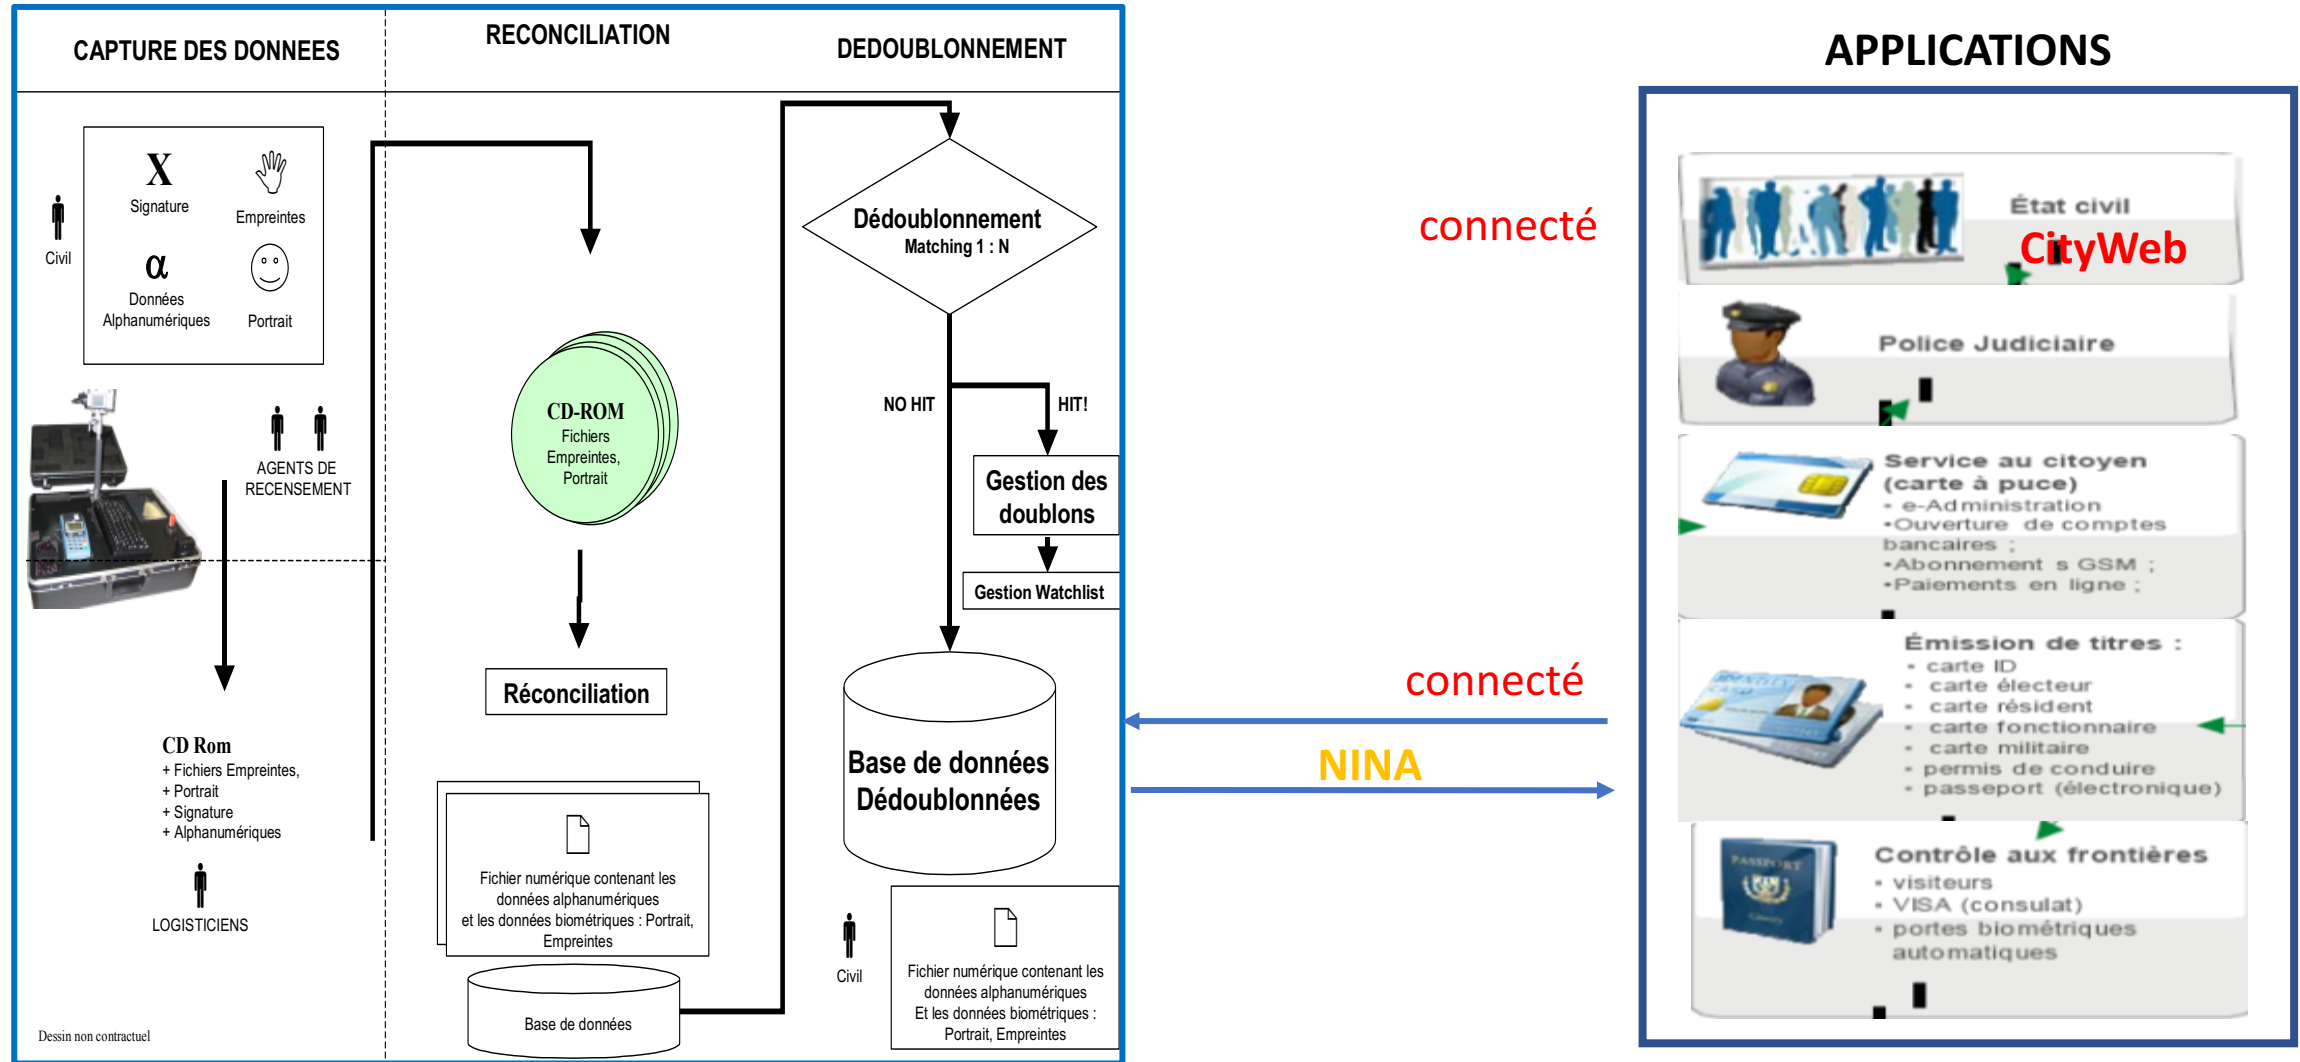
CAPTURE DES DONNEES

RECONCILIATION

DEDOUBLONNEMENT

APPLICATIONS

X
Signature

Empreintes

Civil

α
Données Alphanumériques

Portrait

AGENTS DE RECENSEMENT

CD Rom
+ Fichiers Empreintes,
+ Portrait
+ Signature
+ Alphanumériques

LOGISTICIENS

Dessin non contractuel

CD-ROM
Fichiers Empreintes, Portrait

Réconciliation

Fichier numérique contenant les données alphanumériques et les données biométriques : Portrait, Empreintes

Base de données

Dédoublonnement
Matching 1 : N

NO HIT

HIT!

Gestion des doublons

Gestion Watchlist

Base de données Dédoublonnées

Civil

Fichier numérique contenant les données alphanumériques Et les données biométriques : Portrait, Empreintes

connecté

connecté

NINA

État civil
CityWeb

Police Judiciaire

Service au citoyen (carte à puce)
- e-Administration
•Ouverture de comptes bancaires ;
•Abonnement s GSM ;
•Paiements en ligne ;

Émission de titres :
- carte ID
- carte électeur
- carte résident
- carte fonctionnaire
- carte militaire
- permis de conduire
- passeport (électronique)

Contrôle aux frontières
- visiteurs
- VISA (consulat)
- portes biométriques automatiques